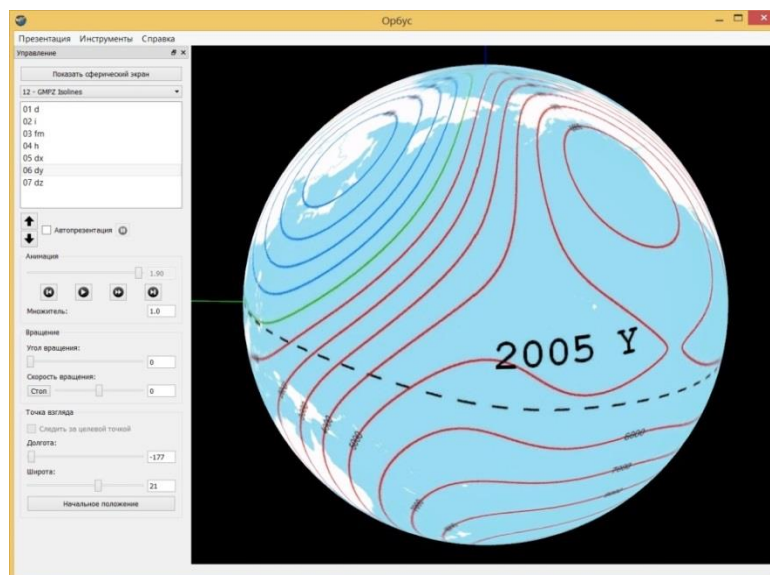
Орбус

Презентация Инструменты Справка

Управление

Показать сферический экран

12 - GMPZ Isolines

01 d
02 i
03 fm
04 h
05 dx
06 dy
07 dz

Автопрезентация

Анимация

1.00

Множитель: 1.0

Вращение

Угол вращения: 0

Скорость вращения:

Стоп 0

Точка взгляда

Следить за целевой точкой

Долгота: -177

Широта: 21

Начальное положение

2005 Y